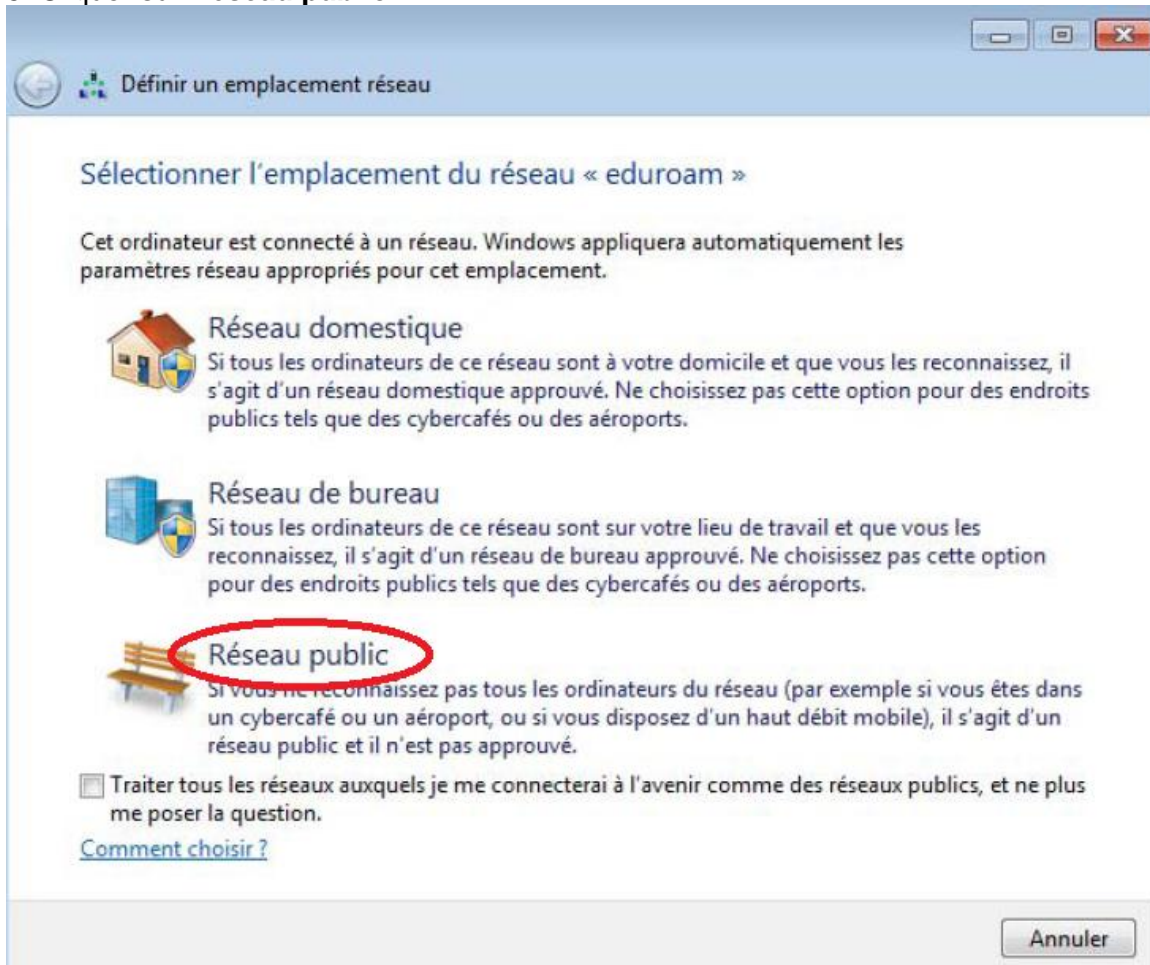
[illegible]

Définir un emplacement réseau

Sélectionner l'emplacement du réseau « eduroam »

Cet ordinateur est connecté à un réseau. Windows appliquera automatiquement les paramètres réseau appropriés pour cet emplacement.

Réseau domestique
Si tous les ordinateurs de ce réseau sont à votre domicile et que vous les reconnaissez, il s'agit d'un réseau domestique approuvé. Ne choisissez pas cette option pour des endroits publics tels que des cybercafés ou des aéroports.

Réseau de bureau
Si tous les ordinateurs de ce réseau sont sur votre lieu de travail et que vous les reconnaissez, il s'agit d'un réseau de bureau approuvé. Ne choisissez pas cette option pour des endroits publics tels que des cybercafés ou des aéroports.

Réseau public
Si vous ne reconnaissez pas tous les ordinateurs du réseau (par exemple si vous êtes dans un cybercafé ou un aéroport, ou si vous disposez d'un haut débit mobile), il s'agit d'un réseau public et il n'est pas approuvé.

Traiter tous les réseaux auxquels je me connecterai à l'avenir comme des réseaux publics, et ne plus me poser la question.

Comment choisir ?

Annuler